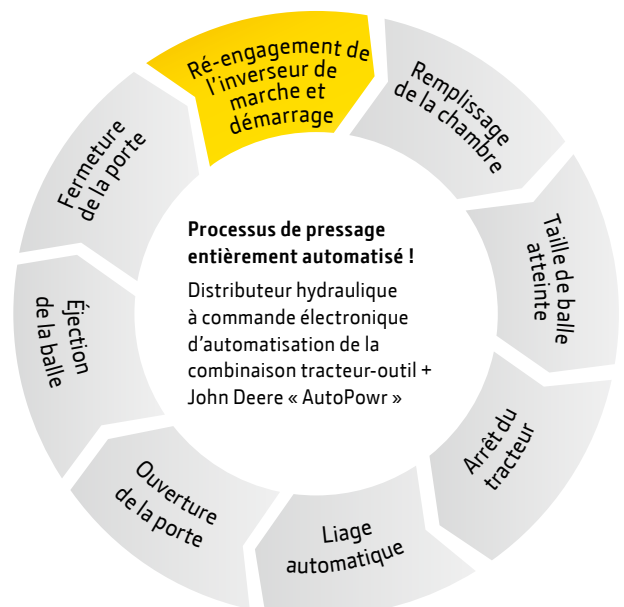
Ré-engagement de l'inverseur de marche et démarrage

Remplissage de la chambre

Taille de balle atteinte

Arrêt du tracteur

Liage automatique

Ouverture de la porte

Éjection de la balle

Fermeture de la porte

Processus de pressage entièrement automatisé !

Distributeur hydraulique à commande électronique d'automatisation de la combinaison tracteur-outil + John Deere « AutoPowr »